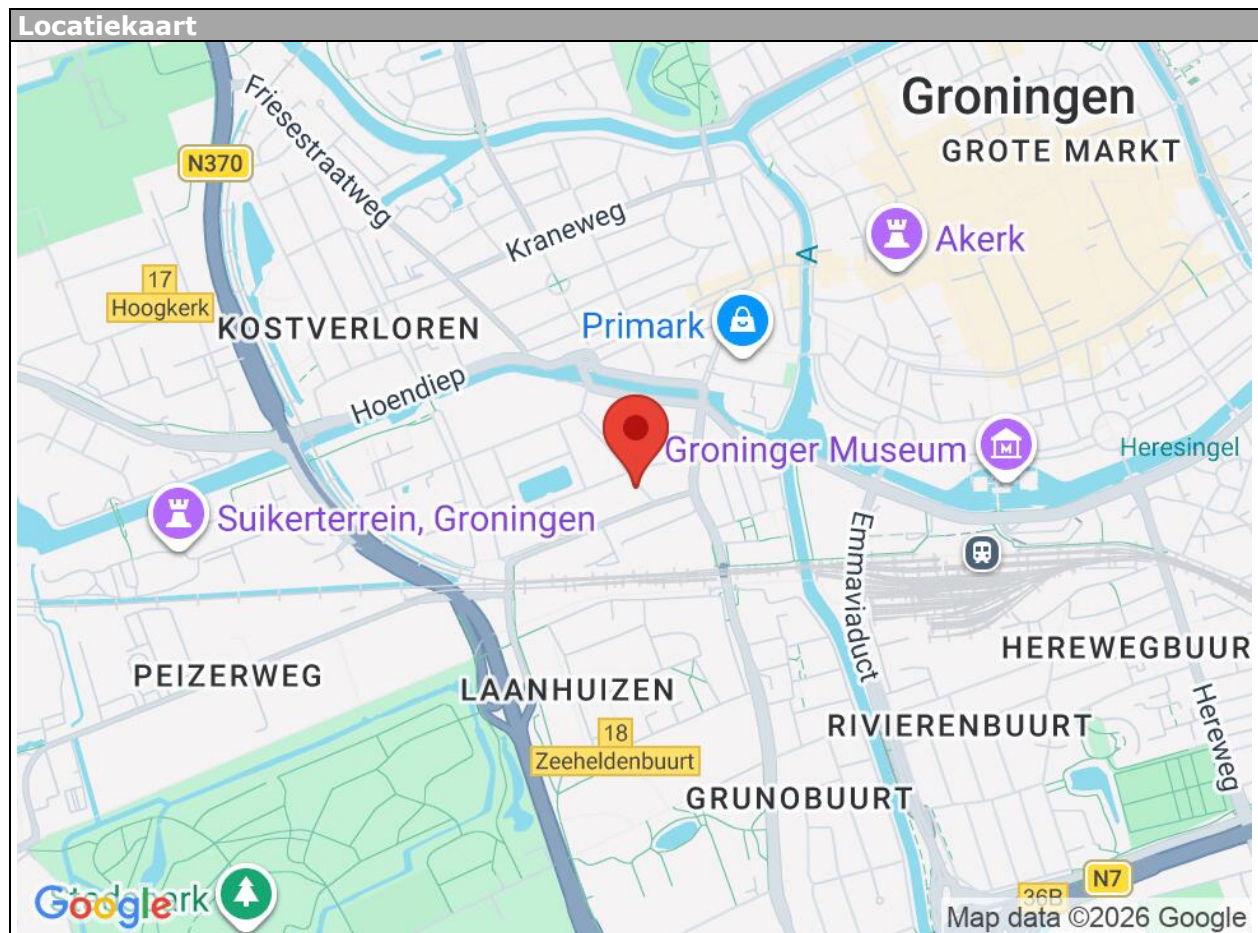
Locatiekaart

Groningen
GROTE MARKT
Friesestraatweg
N370
Kraneweg
Akerk
17
Hoogkerk
KOSTVERLOREN
Primark
Hoendiep
Groninger Museum
Heresingel
Suikerterrein, Groningen
Emmaviaduct
HEREWEGBUUR
PEIZERWEG
LAANHUIZEN
RIVIERENBUURT
18
Zeeheldenbuurt
Hereweg
GRUNOBUURT
N7
36B
Stadspark
Google
Map data ©2026 Google